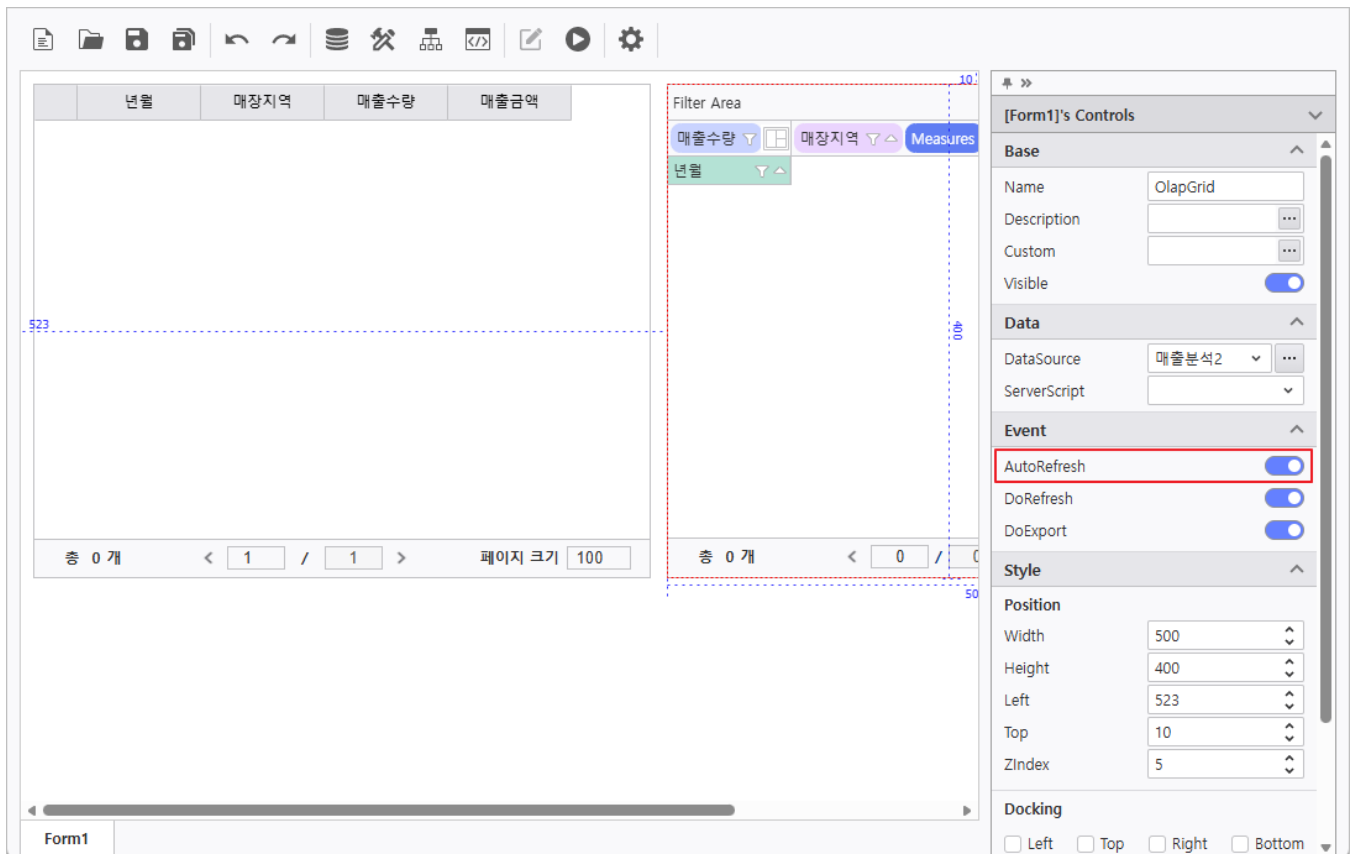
| | 년월 | 매장지역 | 매출수량 | 매출금액 |
|---|---|---|---|---|

523

총 0 개 < 1 / 1 > 페이지 크기 100

10

Filter Area

매출수량 매장지역 Measures

년월

400

총 0 개 < 0 / 0

50

[Form1]'s Controls

Base

Name OlapGrid

Description

Custom

Visible

Data

DataSource 매출분석2

ServerScript

Event

AutoRefresh

DoRefresh

DoExport

Style

Position

Width 500

Height 400

Left 523

Top 10

ZIndex 5

Docking

Left Top Right Bottom

Form1